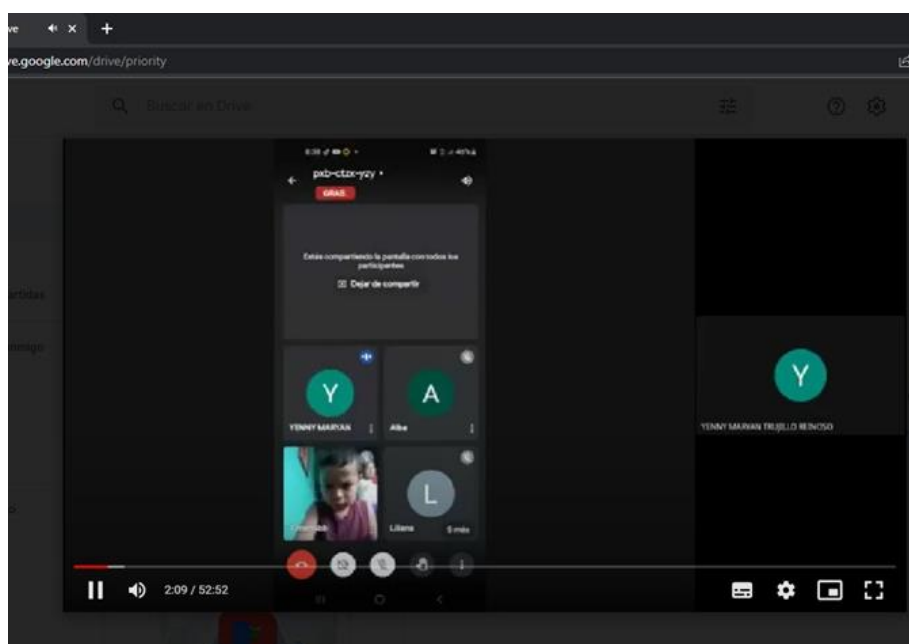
ve ×
+
e.google.com/drive/priority
Buscar en Drive
pxb-ctzx-yzy
GRAB.
Estás compartiendo la pantalla con todos los participantes
Dejar de compartir
Y
YENNY MARYAN
A
Alba
L
Liliana
5 más
rtidos
nmigo
Y
YENNY MARYAN TRUJILLO REINOSO
2:09 / 52:52